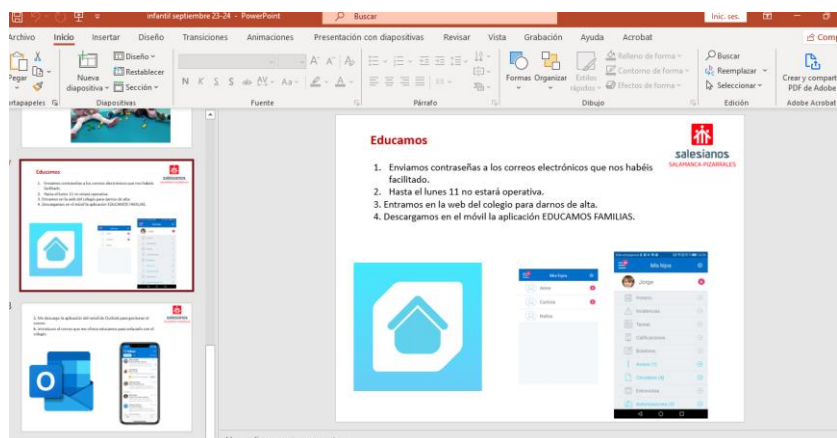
infantil septiembre 23-24 - PowerPoint
Buscar
Inic. ses.

Archivo Inicio Insertar Diseño Transiciones Animaciones Presentación con diapositivas Revisar Vista Grabación Ayuda Acrobat Comp

Pegar
Portapapeles
Nueva diapositiva
Diseño
Restablecer
Sección
Diapositivas
Fuente
N K S S abc AV Aa A A
Párrafo
Formas Organizar Estilos rápidos
Relleno de forma
Contorno de forma
Efectos de forma
Dibujo
Buscar
Reemplazar
Seleccionar
Edición
Crear y compartir PDF de Adobe
Adobe Acrobat

Educamos

salesianos
SALAMANCA-PIZARRALES

1. Enviamos contraseñas a los correos electrónicos que nos habéis facilitado.
2. Hasta el lunes 11 no estará operativa.
3. Entramos en la web del colegio para darnos de alta.
4. Descargamos en el móvil la aplicación EDUCAMOS FAMILIAS.

Mis hijos
Anne
Carlota
Nafisa

Mis hijos
Jorge
Horario
Incidencias
Tareas
Calificaciones
Boletines
Avisos
Circulares
Entrevistas
Autorizaciones

3
1. Me descargo la aplicación del email de Outlook para guardarlo en la web del colegio.
2. Introduzco el correo que nos dimos educamos para enlazarlo con el colegio.